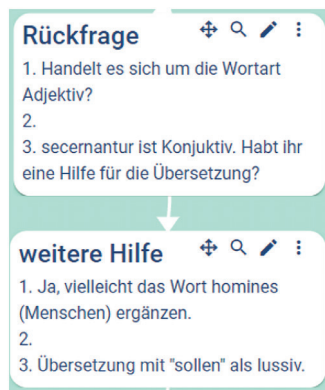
Rückfrage

1. Handelt es sich um die Wortart Adjektiv?
2.
3. secernantur ist Konjuktiv. Habt ihr eine Hilfe für die Übersetzung?

weitere Hilfe

1. Ja, vielleicht das Wort homines (Menschen) ergänzen.
2.
3. Übersetzung mit "sollen" als Iussiv.